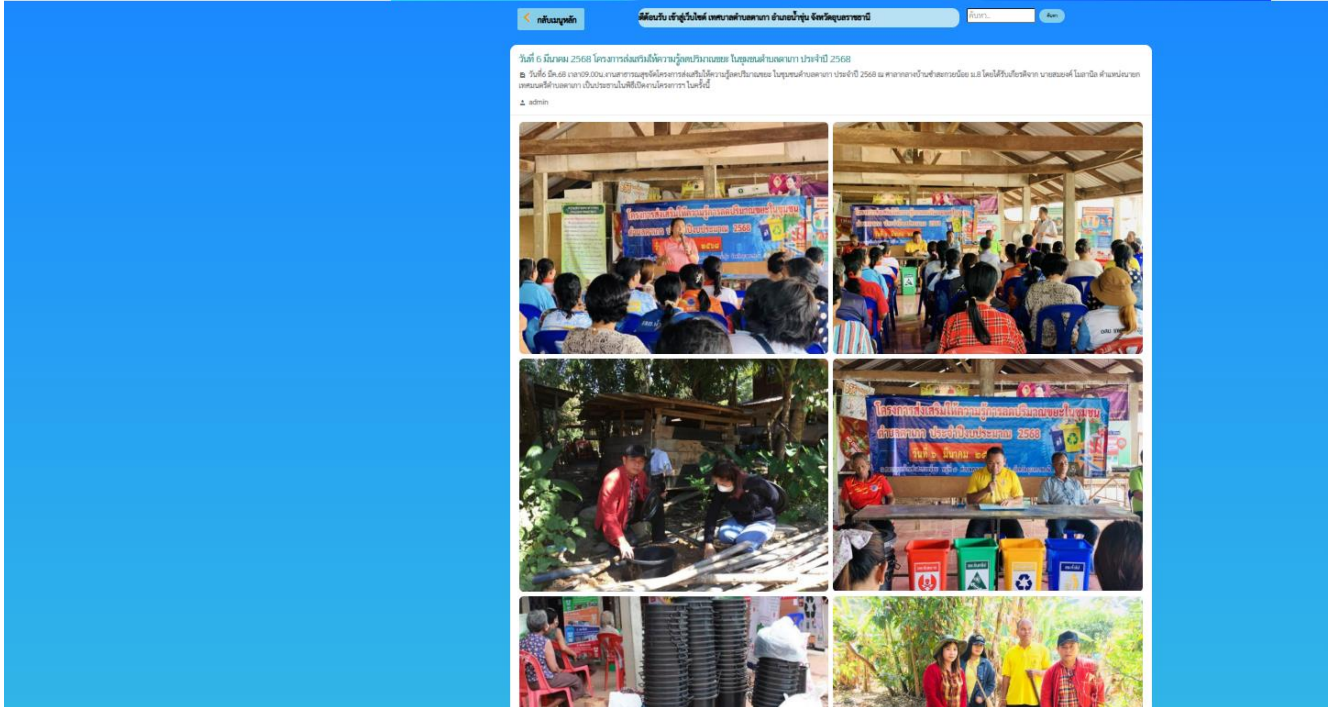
กลับเมนูหลัก

ยินดีต้อนรับ เข้าสู่เว็บไซต์ เทศบาลตำบลตาเกา อำเภอน้ำขุ่น จังหวัดอุบลราชธานี

ค้นหา...

ค้นหา

วันที่ 6 มีนาคม 2568 โครงการส่งเสริมให้ความรู้ลดปริมาณขยะ ในชุมชนตำบลตาเกา ประจำปี 2568

วันที่ 6 มี.ค.68 เวลา09.00น.งานสาธารณสุขจัดโครงการส่งเสริมให้ความรู้ลดปริมาณขยะ ในชุมชนตำบลตาเกา ประจำปี 2568 ณ ศาลากลางบ้านซำสะกาดน้อย ม.8 โดยได้รับเกียรติจาก นายสมยงค์ โมลาบิล ตำแหน่งนายกเทศมนตรีตำบลตาเกา เป็นประธานในพิธีเปิดงานโครงการ ในครั้งนี้

admin

โครงการส่งเสริมให้ความรู้ลดปริมาณขยะในชุมชน ตำบลตาเกา ประจำปีงบประมาณ 2568

โครงการส่งเสริมให้ความรู้ลดปริมาณขยะในชุมชน ตำบลตาเกา ประจำปีงบประมาณ 2568